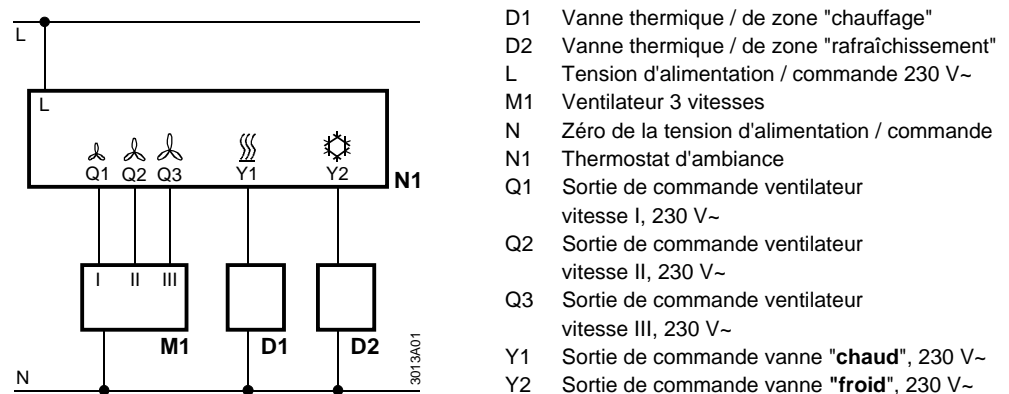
L

L

Q1 Q2 Q3 Y1 Y2

N1

I II III

M1 D1 D2

3013A01

N

D1 Vanne thermique / de zone "chauffage"
D2 Vanne thermique / de zone "rafraîchissement"
L Tension d'alimentation / commande 230 V~
M1 Ventilateur 3 vitesses
N Zéro de la tension d'alimentation / commande
N1 Thermostat d'ambiance
Q1 Sortie de commande ventilateur vitesse I, 230 V~
Q2 Sortie de commande ventilateur vitesse II, 230 V~
Q3 Sortie de commande ventilateur vitesse III, 230 V~
Y1 Sortie de commande vanne "**chaud**", 230 V~
Y2 Sortie de commande vanne **"froid**", 230 V~